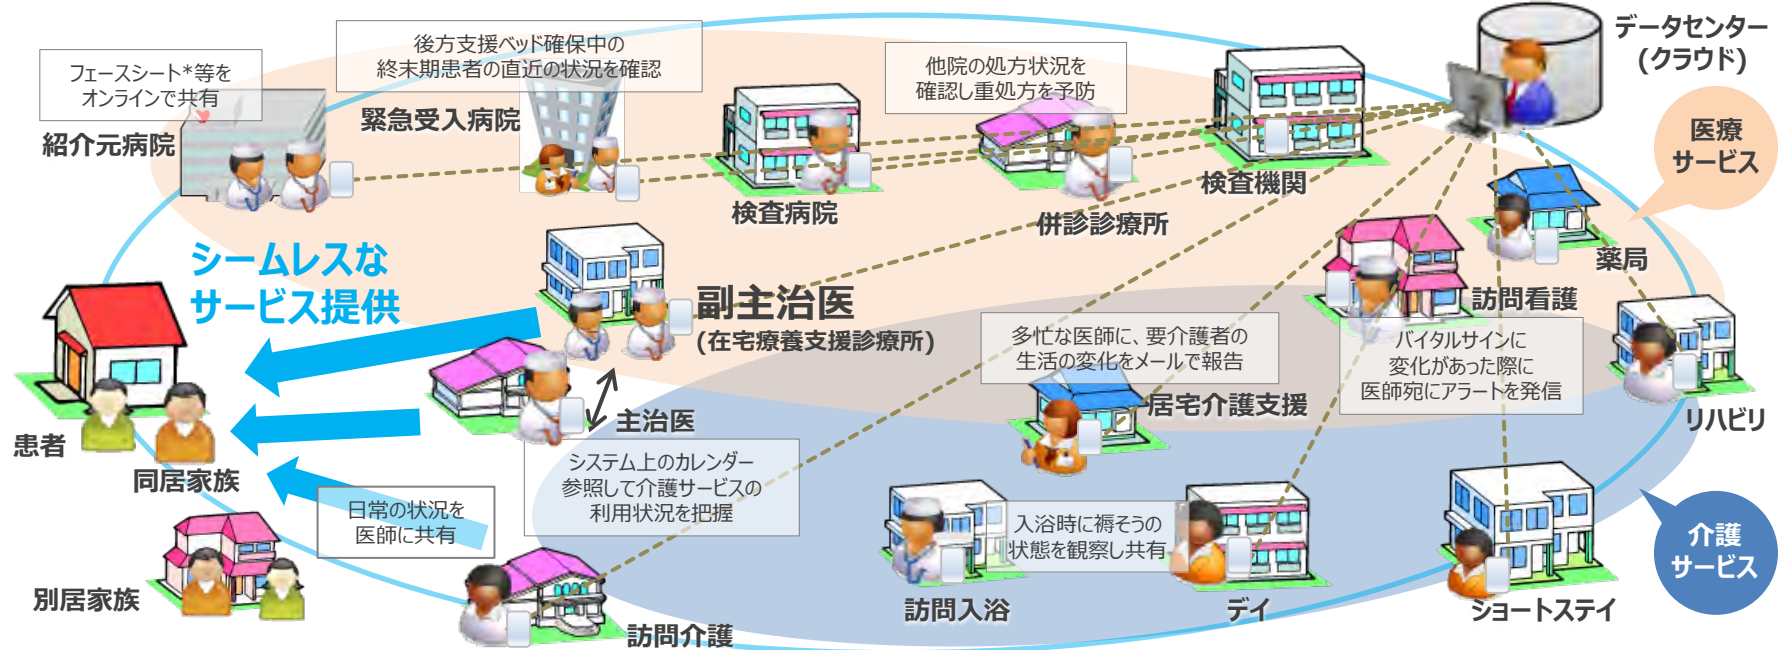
フェースシート*等を
オンラインで共有

紹介元病院

後方支援ベッド確保中の
終末期患者の直近の状況を確認

緊急受入病院

検査病院

他院の処方状況を
確認し重処方を予防

併診診療所

検査機関

データセンター
(クラウド)

医療
サービス

薬局

訪問看護

シームレスな
サービス提供

副主治医
(在宅療養支援診療所)

主治医

多忙な医師に、要介護者の
生活の変化をメールで報告

居宅介護支援

バイタルサインに
変化があった際に
医師宛にアラートを発信

リハビリ

患者

同居家族

別居家族

日常の状況を
医師に共有

システム上のカレンダー
参照して介護サービスの
利用状況を把握

訪問介護

訪問入浴

入浴時に褥そうの
状態を観察し共有

デイ

ショートステイ

介護
サービス